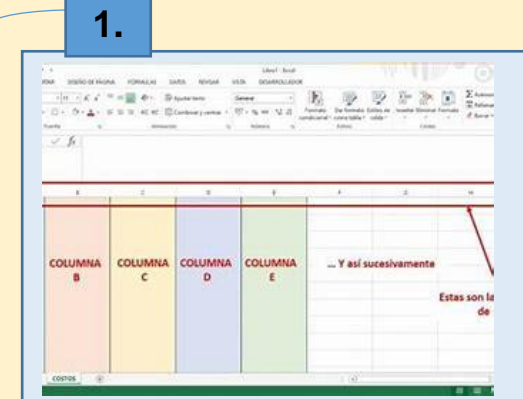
1.

Libro1 - Excel

DISEÑO DE PÁGINA FÓRMULAS DATOS REVISAR VISTA DESARROLLADOR

Ajustar texto General

Combinar y centrar

Fuente Alineación Número

Formato condicional Dar formato como tabla Estilos de celda

Estilos

Insertar Eliminar Formato

Celdas

$f_x$

B C D E F G H

COLUMNA B

COLUMNA C

COLUMNA D

COLUMNA E

... Y así sucesivamente

Estas son la de

COSTOS